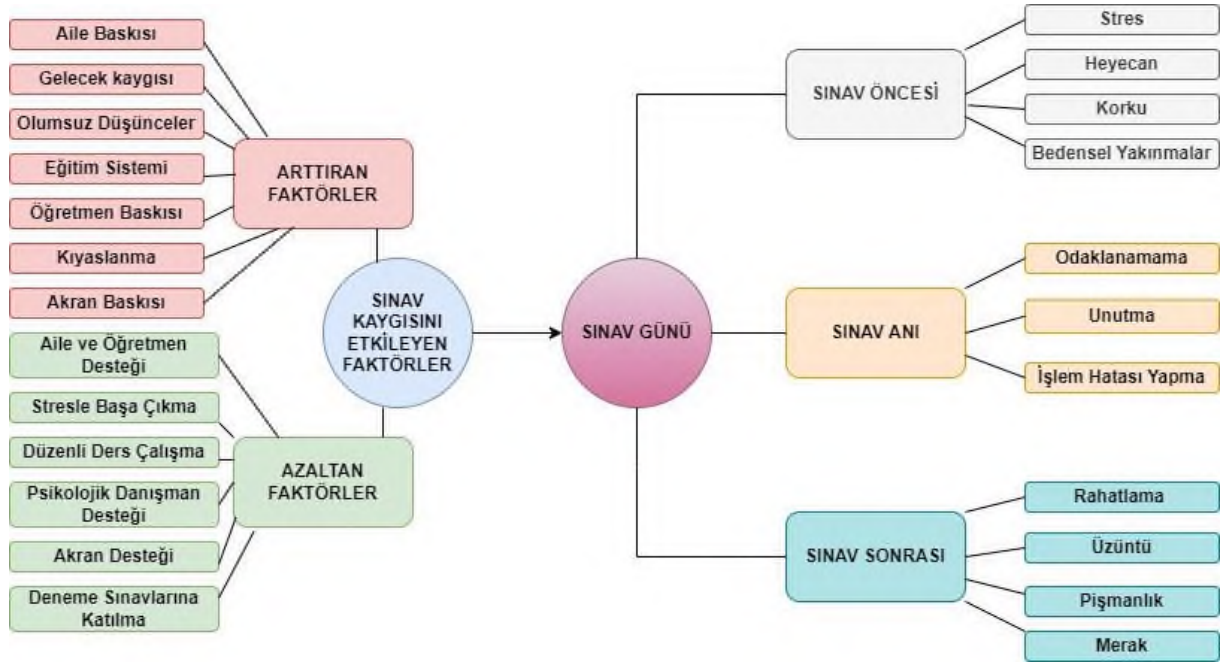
Aile Baskısı

Gelecek kaygısı

Olumsuz Düşünceler

Eğitim Sistemi

Öğretmen Baskısı

Kıyaslanma

Akran Baskısı

ARTTIRAN FAKTÖRLER

SINAV KAYGISINI ETKİLEYEN FAKTÖRLER

Aile ve Öğretmen Desteği

Stresle Başa Çıkma

Düzenli Ders Çalışma

Psikolojik Danışman Desteği

Akran Desteği

Deneme Sınavlarına Katılma

AZALTAN FAKTÖRLER

SINAV GÜNÜ

SINAV ÖNCESİ

Stres

Heyecan

Korku

Bedensel Yakınmalar

SINAV ANI

Odaklanamama

Unutma

İşlem Hatası Yapma

SINAV SONRASI

Rahatlama

Üzüntü

Pişmanlık

Merak